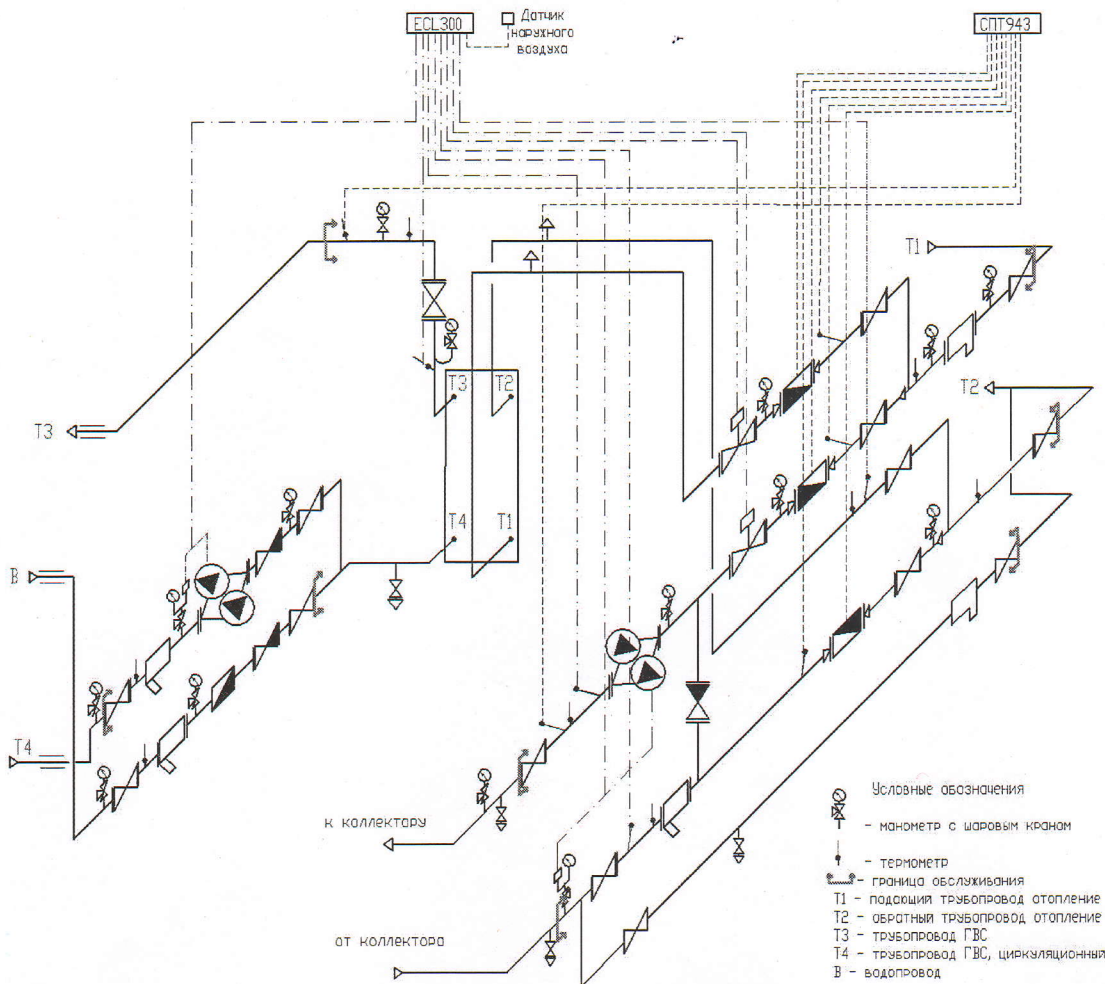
ECL300

Датчик наружного воздуха

СПТ943

Т1

Т2

Т3

Т3

Т2

Т4

Т1

В

Т4

к коллектору

от коллектора

Условные обозначения

- манометр с шаровым краном

- термометр

- граница обслуживания

Т1 - подающий трубопровод отопление

Т2 - обратный трубопровод отопление

Т3 - трубопровод ГВС

Т4 - трубопровод ГВС, циркуляционный

В - водопровод